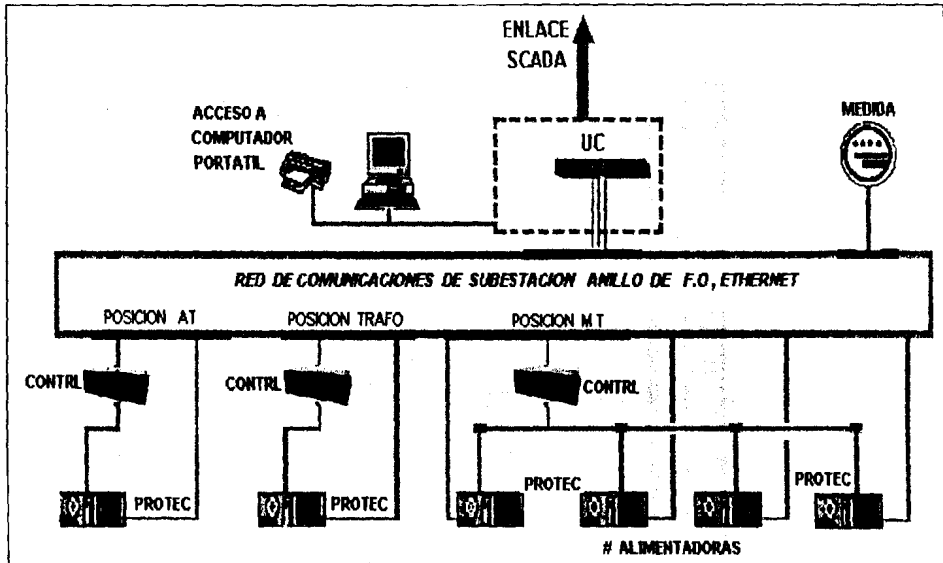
ENLACE SCADA

ACCESO A COMPUTADOR PORTATIL

UC

MEDIDA

RED DE COMUNICACIONES DE SUBESTACION ANILLO DE F.O, ETHERNET

POSICION AT

POSICION TRAFO

POSICION MT

CONTRL

CONTRL

CONTRL

PROTEC

PROTEC

PROTEC

PROTEC

# ALIMENTADORAS